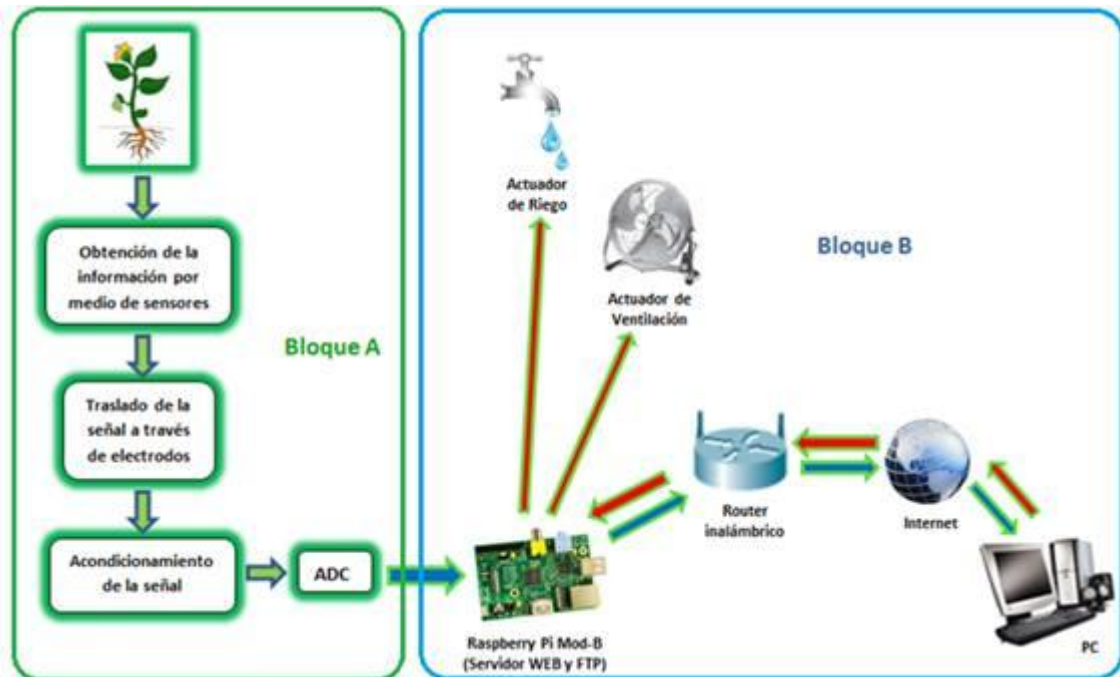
Obtención de la información por medio de sensores

Traslado de la señal a través de electrodos

Acondicionamiento de la señal

ADC

Bloque A

Actuador de Riego

Actuador de Ventilación

Bloque B

Router inalámbrico

Internet

Raspberry Pi Mod-B (Servidor WEB y FTP)

PC